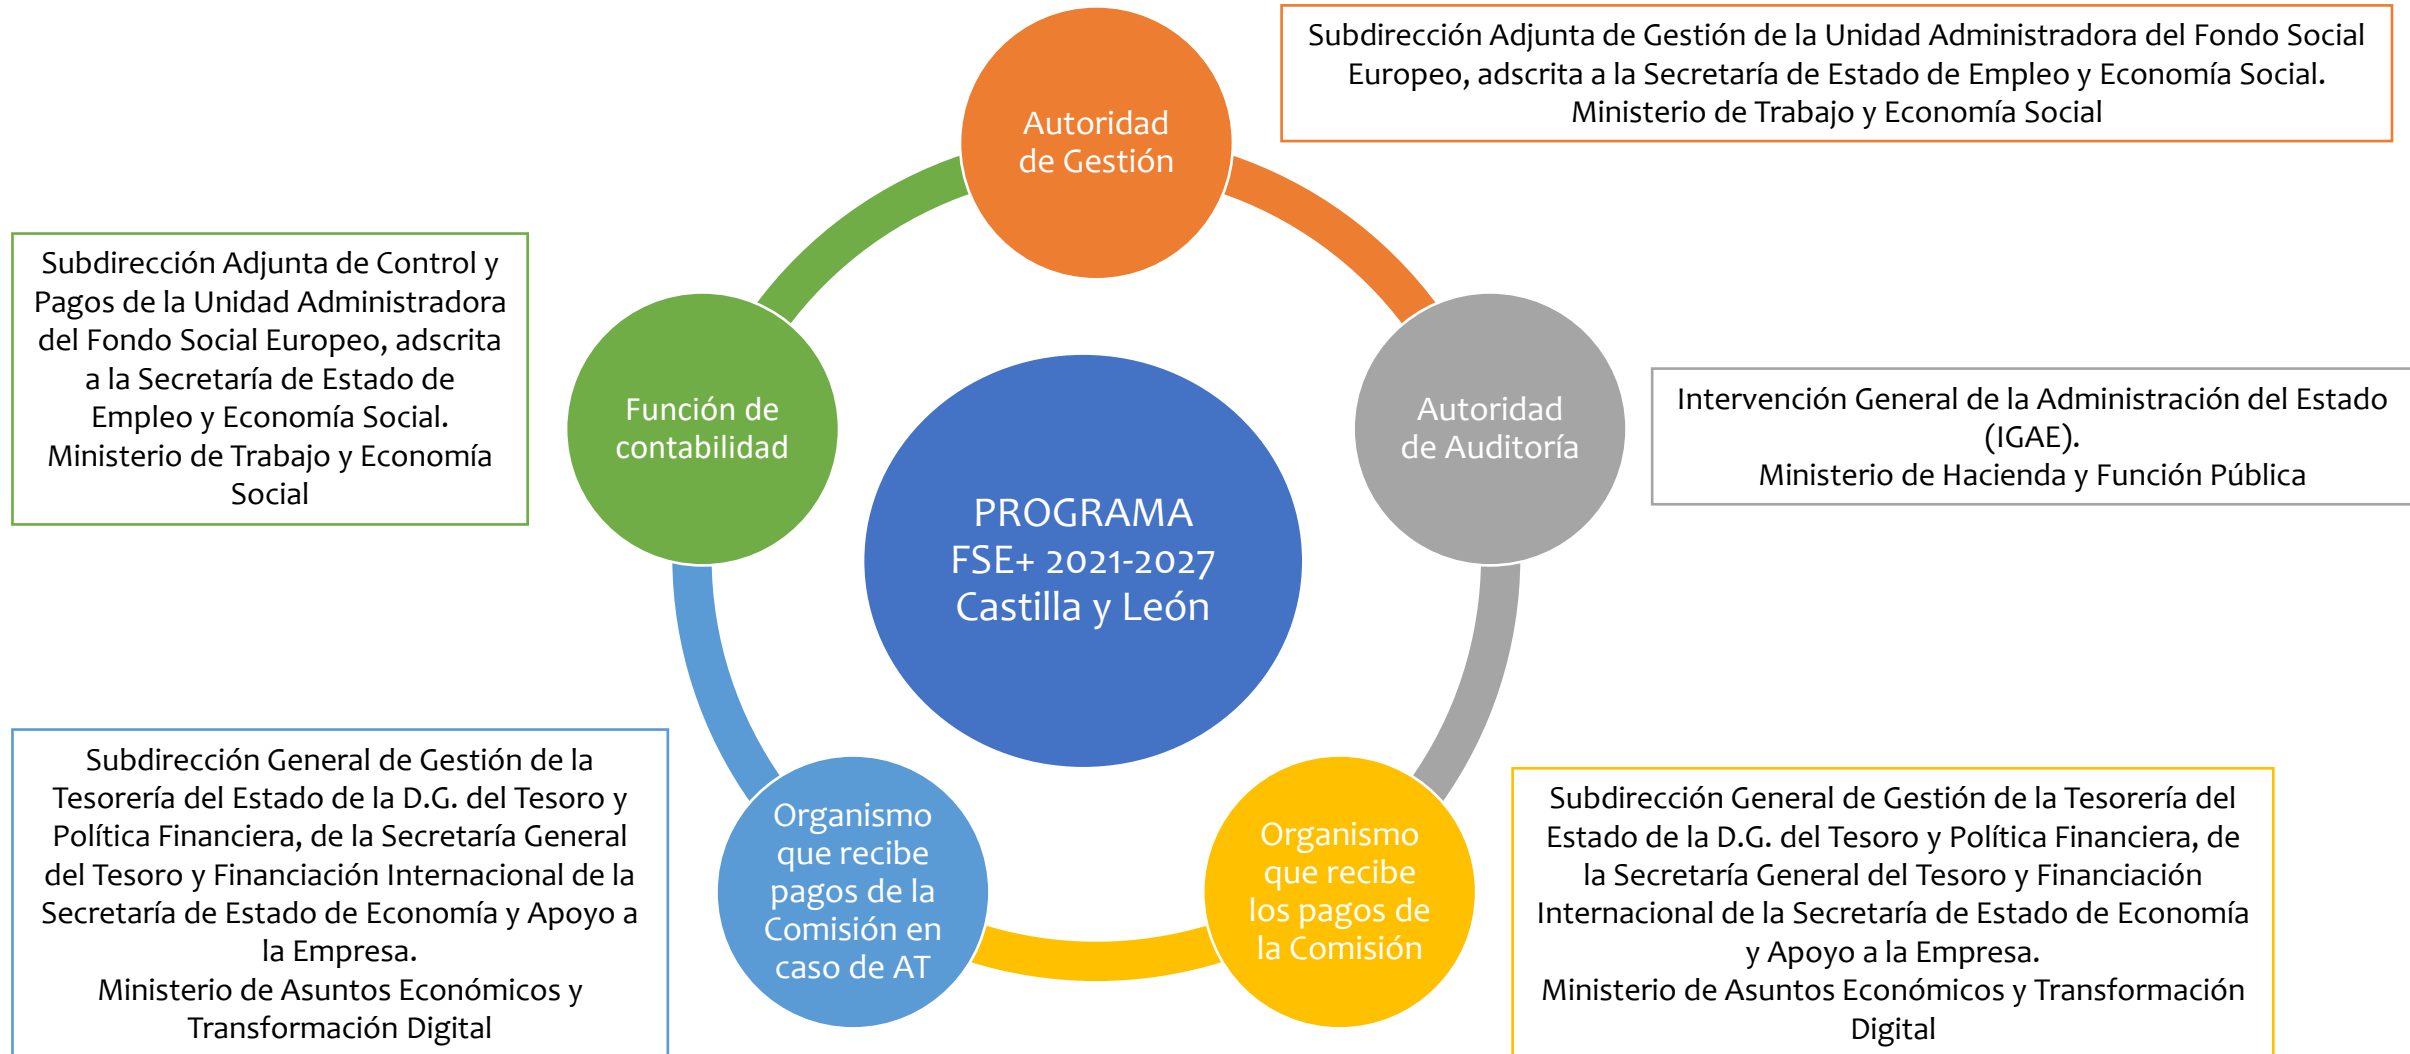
Autoridad de Gestión

Subdirección Adjunta de Gestión de la Unidad Administradora del Fondo Social Europeo, adscrita a la Secretaría de Estado de Empleo y Economía Social. Ministerio de Trabajo y Economía Social

Subdirección Adjunta de Control y Pagos de la Unidad Administradora del Fondo Social Europeo, adscrita a la Secretaría de Estado de Empleo y Economía Social. Ministerio de Trabajo y Economía Social

Función de contabilidad

PROGRAMA FSE+ 2021-2027 Castilla y León

Autoridad de Auditoría

Intervención General de la Administración del Estado (IGAE).
Ministerio de Hacienda y Función Pública

Subdirección General de Gestión de la Tesorería del Estado de la D.G. del Tesoro y Política Financiera, de la Secretaría General del Tesoro y Financiación Internacional de la Secretaría de Estado de Economía y Apoyo a la Empresa.
Ministerio de Asuntos Económicos y Transformación Digital

Organismo que recibe pagos de la Comisión en caso de AT

Organismo que recibe los pagos de la Comisión

Subdirección General de Gestión de la Tesorería del Estado de la D.G. del Tesoro y Política Financiera, de la Secretaría General del Tesoro y Financiación Internacional de la Secretaría de Estado de Economía y Apoyo a la Empresa.
Ministerio de Asuntos Económicos y Transformación Digital